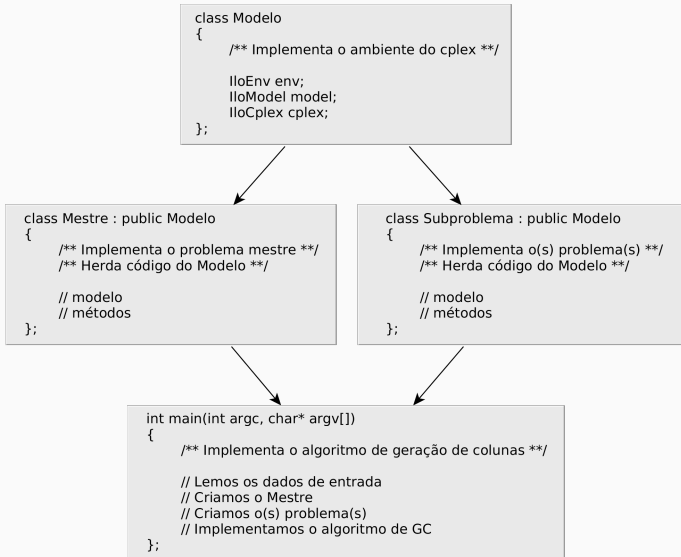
class Modelo
{
/** Implementa o ambiente do cplex **/

IloEnv env;
IloModel model;
IloCplex cplex;
};

class Mestre : public Modelo
{
/** Implementa o problema mestre **/
/** Herda código do Modelo **/

// modelo
// métodos
};

class Subproblema : public Modelo
{
/** Implementa o(s) problema(s) **/
/** Herda código do Modelo **/

// modelo
// métodos
};

int main(int argc, char* argv[])
{
/** Implementa o algoritmo de geração de colunas **/

// Lemos os dados de entrada
// Criamos o Mestre
// Criamos o(s) problema(s)
// Implementamos o algoritmo de GC
};